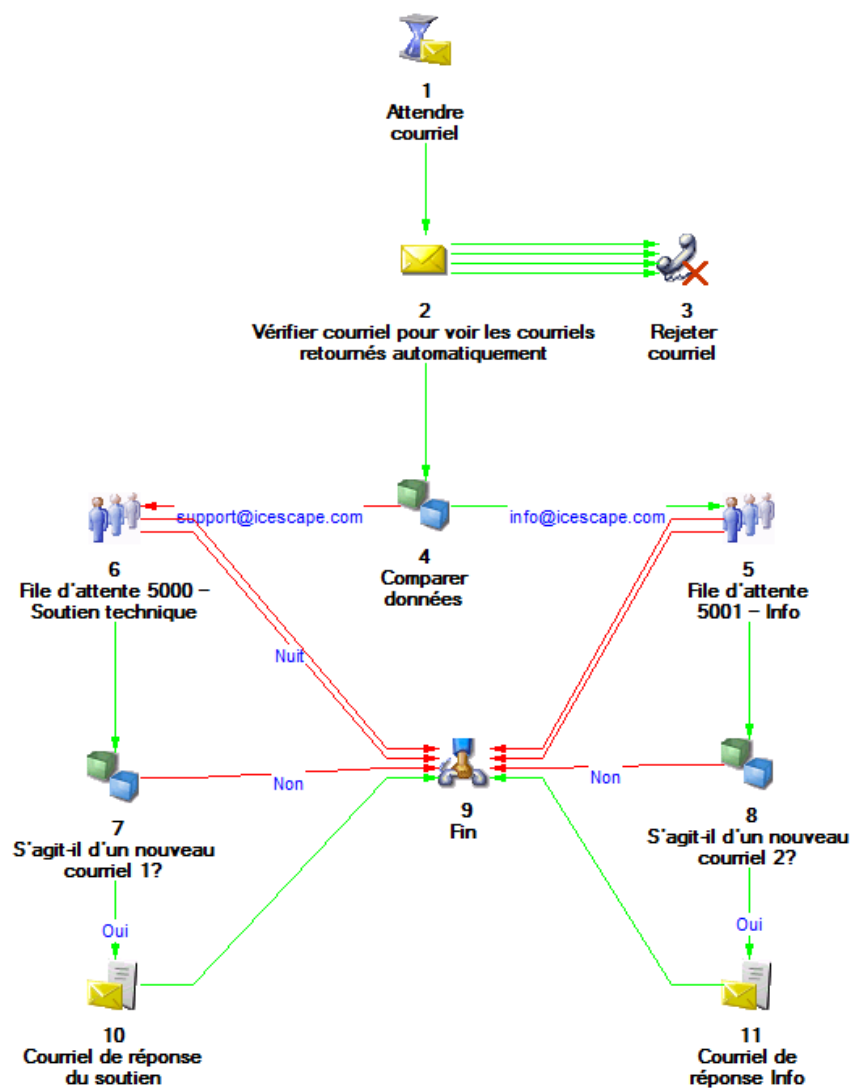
1
Attendre courriel

2
Vérifier courriel pour voir les courriels retournés automatiquement

3
Rejeter courriel

support@icescape.com

info@icescape.com

6
File d'attente 5000 – Soutien technique

4
Comparer données

5
File d'attente 5001 – Info

Nuit

Non

Non

9
Fin

7
S'agit-il d'un nouveau courriel 1?

8
S'agit-il d'un nouveau courriel 2?

Oui

Oui

10
Courriel de réponse du soutien

11
Courriel de réponse Info